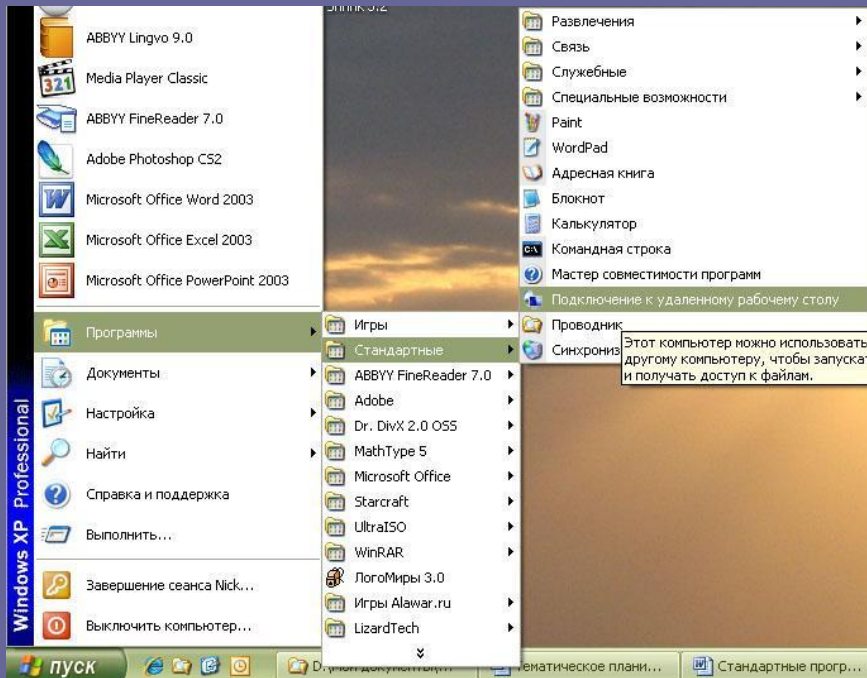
Shrink 3.2

ABBYY Lingvo 9.0
Media Player Classic
ABBYY FineReader 7.0
Adobe Photoshop CS2
Microsoft Office Word 2003
Microsoft Office Excel 2003
Microsoft Office PowerPoint 2003
Программы
Документы
Настройка
Найти
Справка и поддержка
Выполнить...
Завершение сеанса Nick...
Выключить компьютер...

Windows XP Professional

Игры
Стандартные
ABBYY FineReader 7.0
Adobe
Dr. DivX 2.0 OSS
MathType 5
Microsoft Office
Starcraft
UltraISO
WinRAR
ЛогоМиры 3.0
Игры Alawar.ru
LizardTech

Развлечения
Связь
Служебные
Специальные возможности
Paint
WordPad
Адресная книга
Блокнот
Калькулятор
Командная строка
Мастер совместимости программ
Подключение к удаленному рабочему столу
Проводник
Синхрониз

Этот компьютер можно использовать другому компьютеру, чтобы запускат и получать доступ к файлам.

пуск
D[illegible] документы...
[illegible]ематическое плани...
Стандартные прогр...